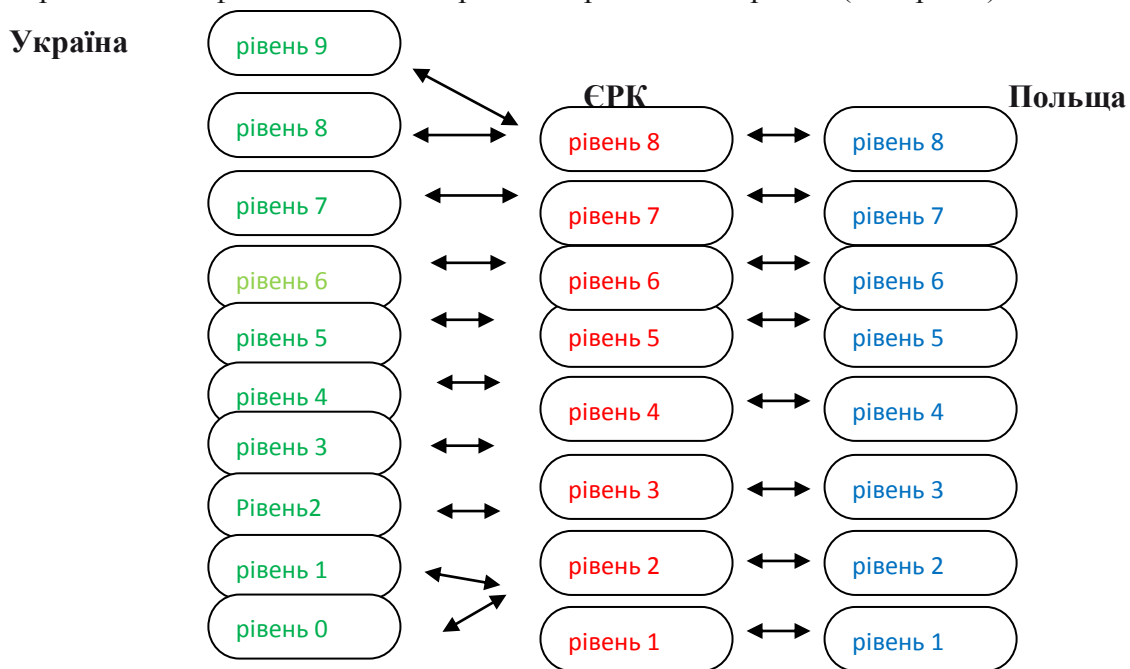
Україна

рівень 9
рівень 8
рівень 7
рівень 6
рівень 5
рівень 4
рівень 3
Рівень2
рівень 1
рівень 0

ЄРК

рівень 8
рівень 7
рівень 6
рівень 5
рівень 4
рівень 3
рівень 2
рівень 1

Польща

рівень 8
рівень 7
рівень 6
рівень 5
рівень 4
рівень 3
рівень 2
рівень 1